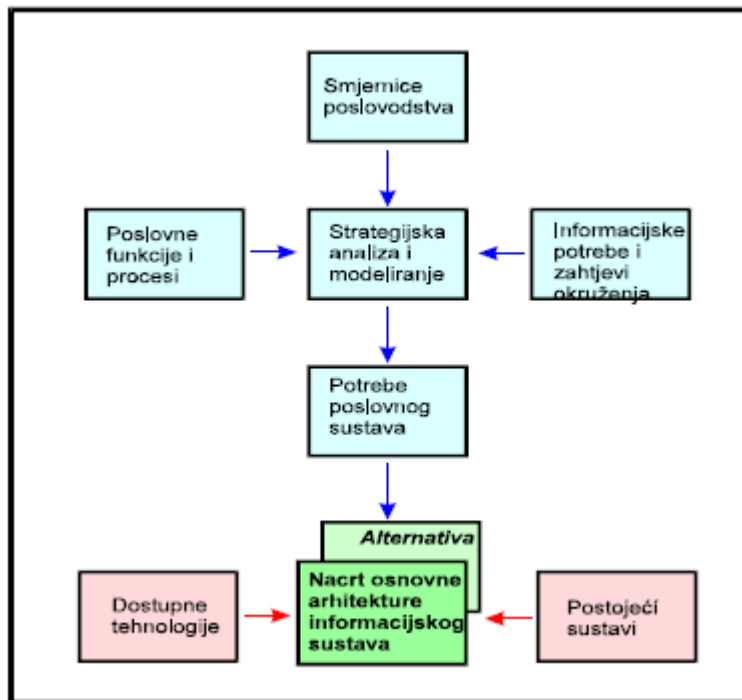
Smjernice poslovodstva

Poslovne funkcije i procesi

Strategijska analiza i modeliranje

Informacijske potrebe i zahtjevi okruženja

Potrebe poslovnog sustava

Alternativa

Dostupne tehnologije

Nacrt osnovne arhitekture informacijskog sustava

Postojeći sustavi